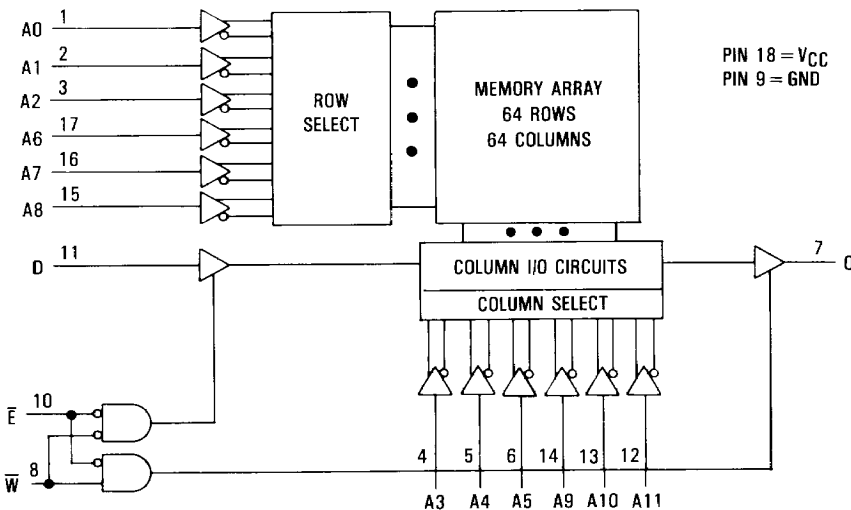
A0 1
A1 2
A2 3
A6 17
A7 16
A8 15

ROW SELECT

MEMORY ARRAY
64 ROWS
64 COLUMNS

PIN 18 = $V_{CC}$
PIN 9 = GND

D 11

COLUMN I/O CIRCUITS
COLUMN SELECT

7 Q

$\overline{E}$ 10
$\overline{W}$ 8

4 5 6 14 13 12
A3 A4 A5 A9 A10 A11